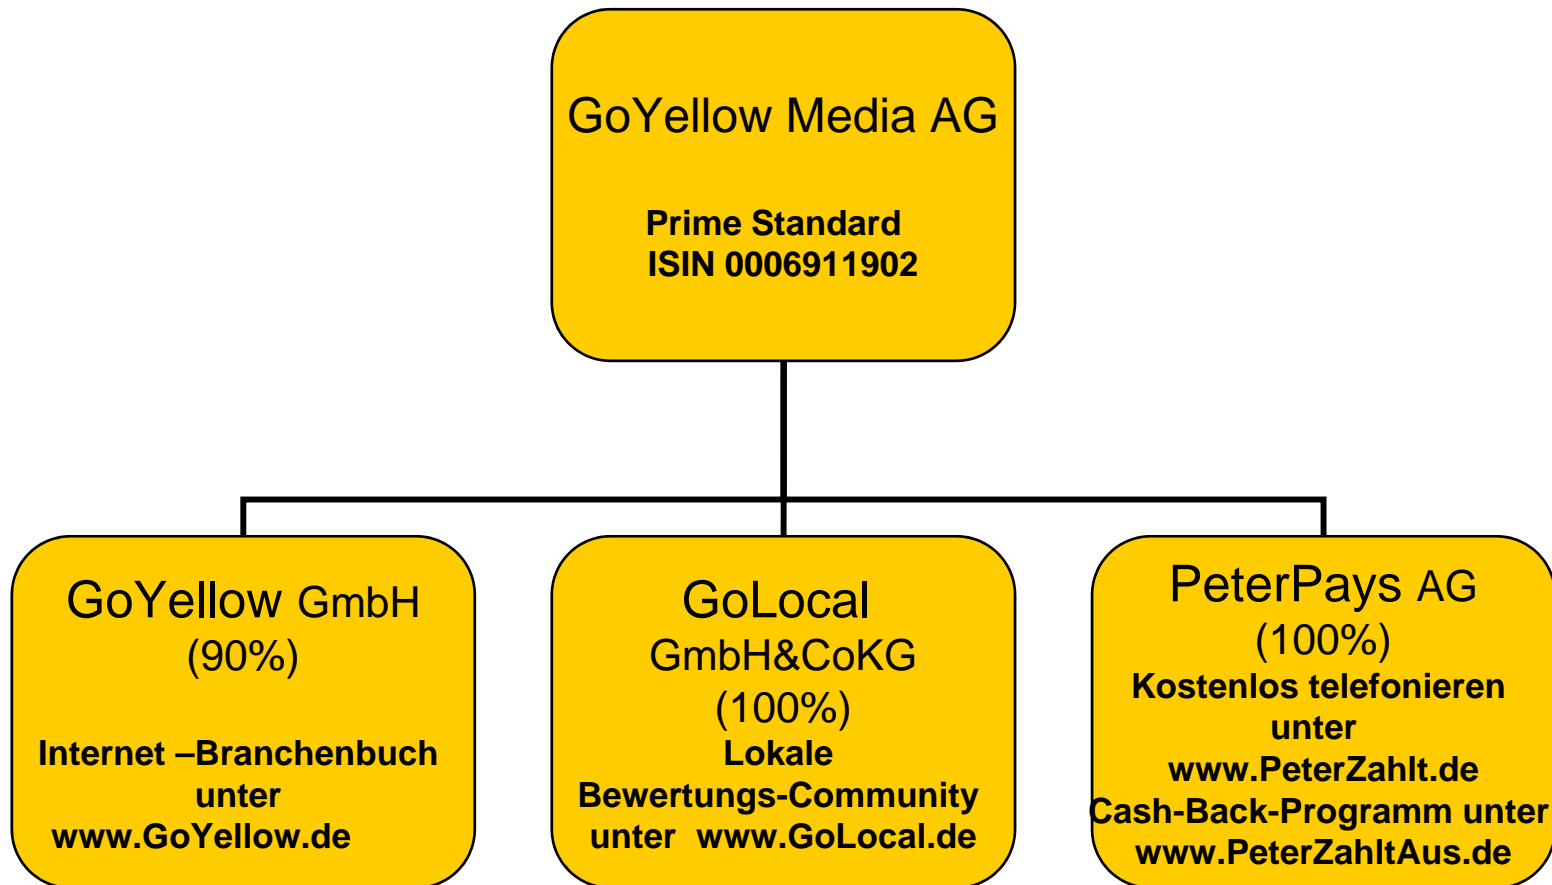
GoYellow Media AG

Prime Standard
ISIN 0006911902

GoYellow GmbH
(90%)

Internet –Branchenbuch unter www.GoYellow.de

GoLocal
GmbH&CoKG
(100%)
Lokale Bewertungs-Community unter www.GoLocal.de

PeterPays AG
(100%)
Kostenlos telefonieren unter www.PeterZahlt.de
Cash-Back-Programm unter www.PeterZahltAus.de